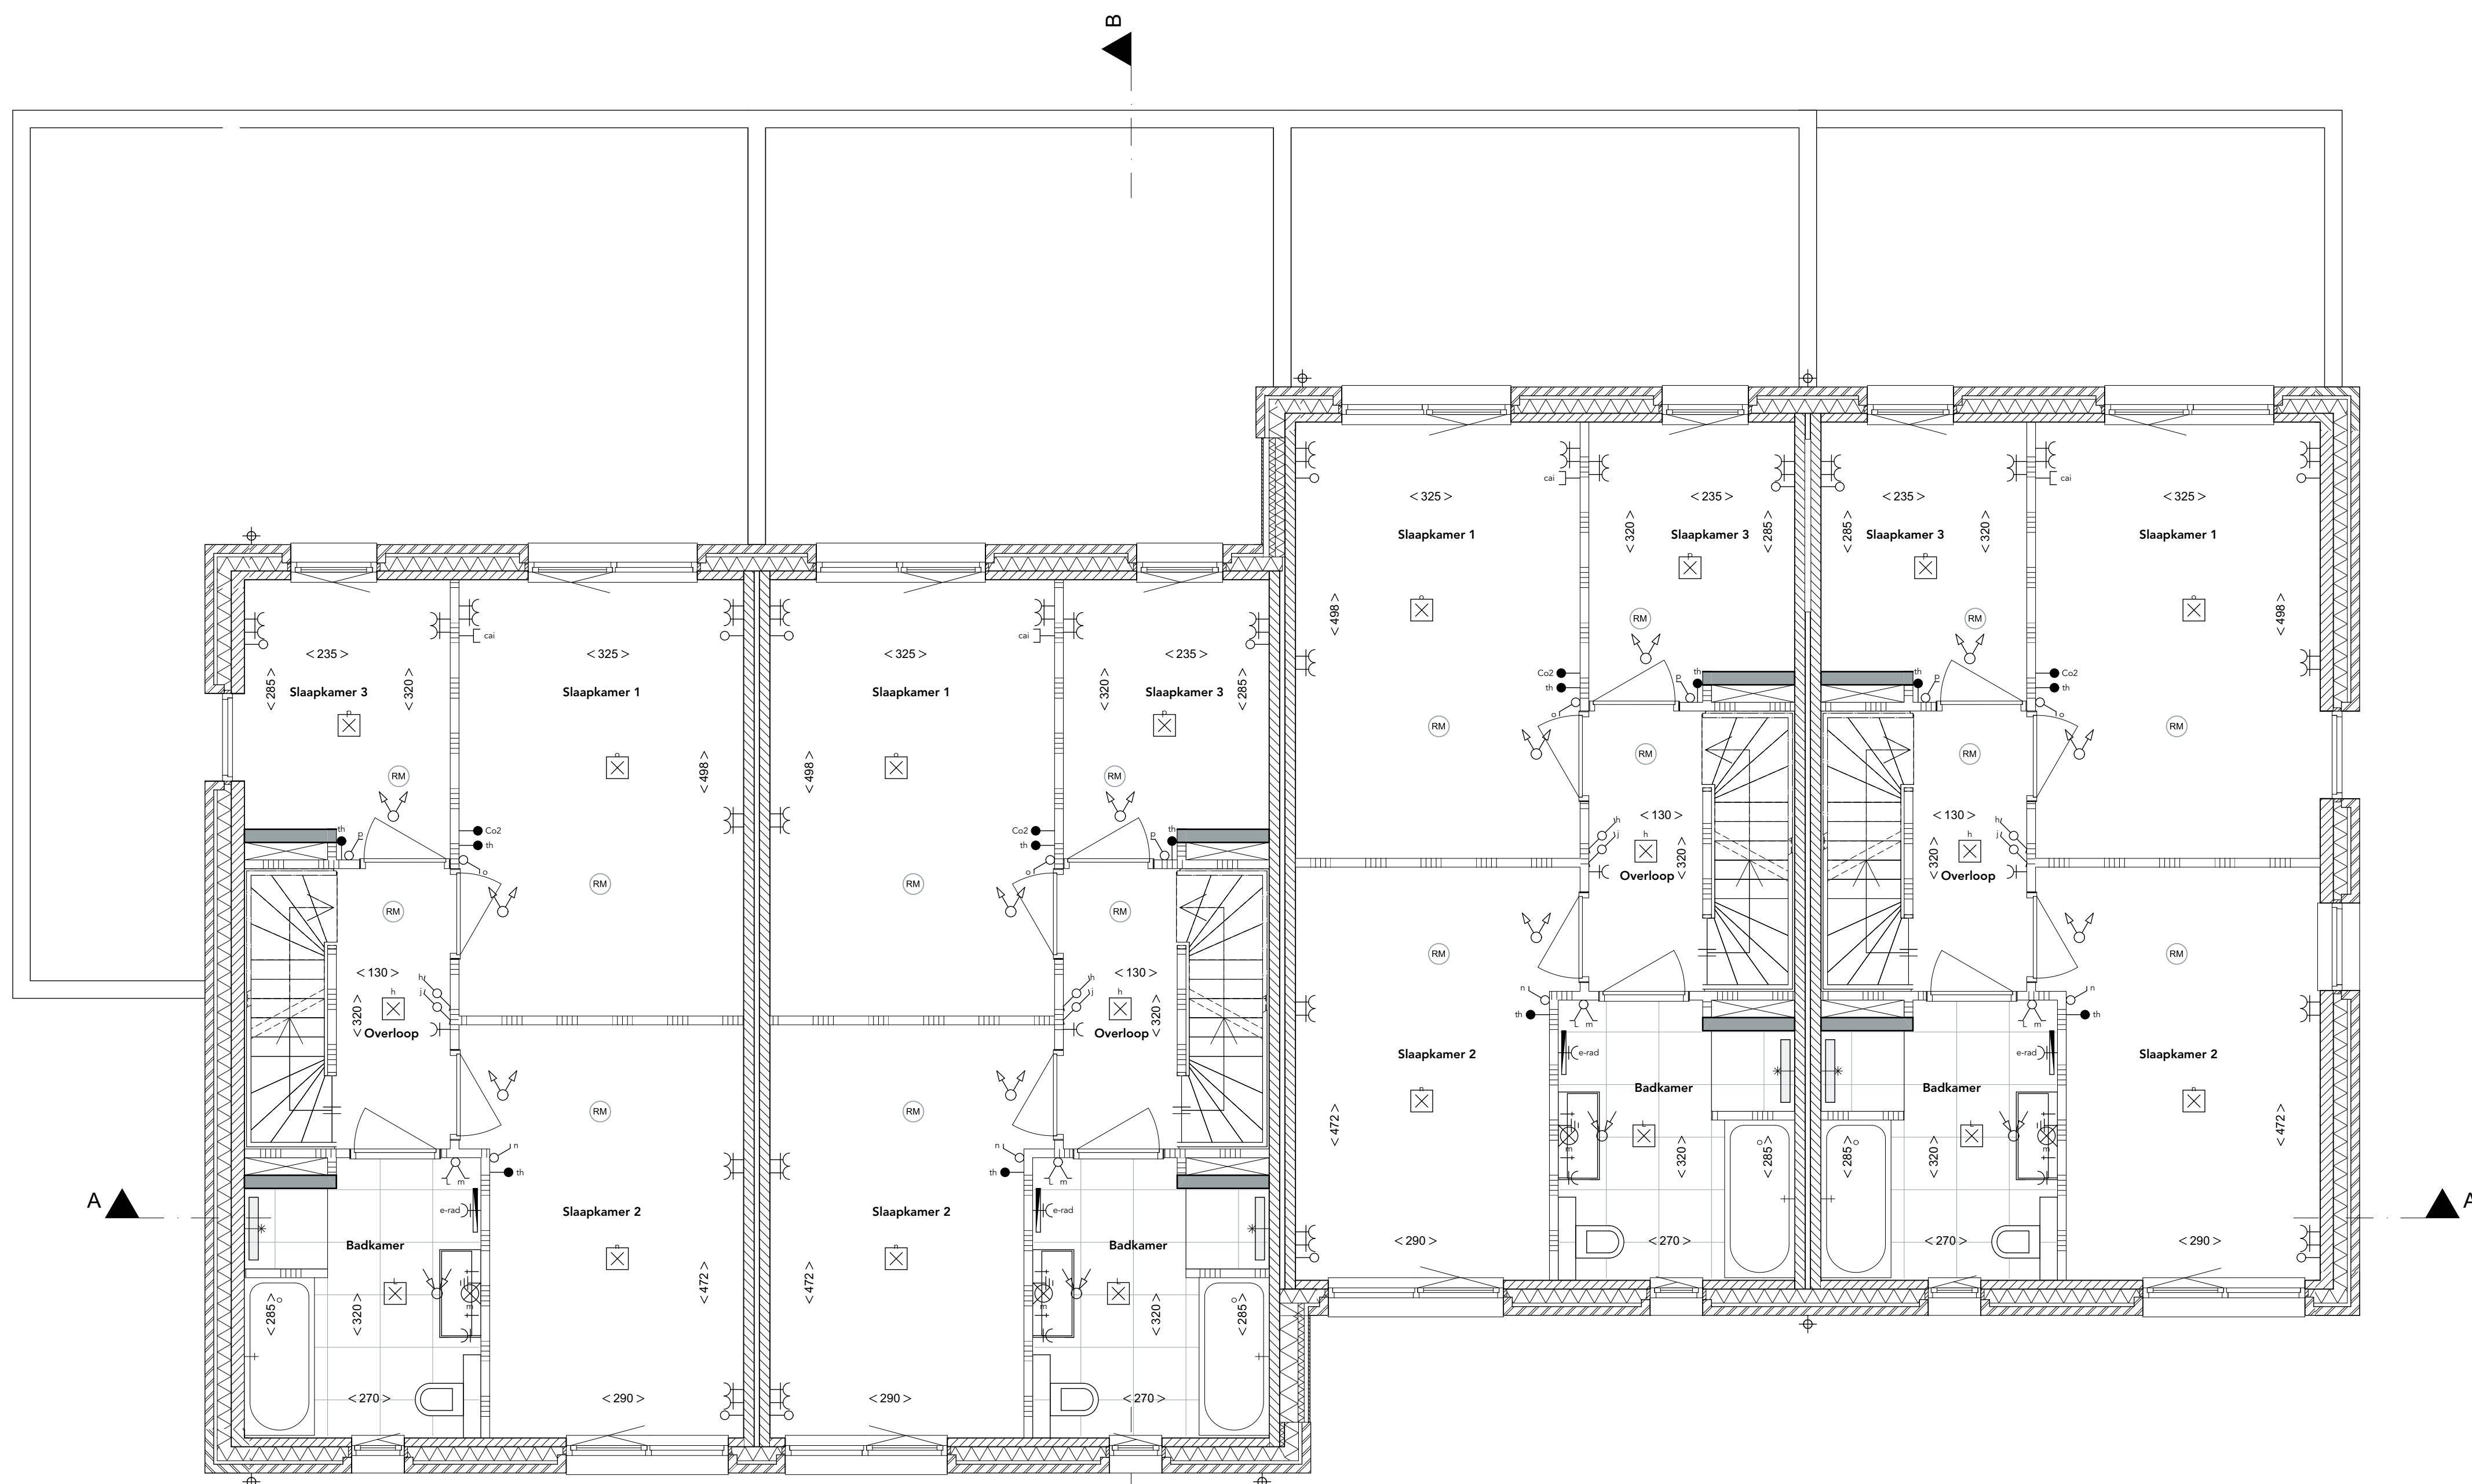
B

A

A

< 235 >
Slaapkamer 3
< 285 >
< 320 >
RM
< 325 >
Slaapkamer 1
< 498 >
RM
cai
Co2
th
th
p
o
< 130 >
Overloop
< 320 >
RM
h
h
j
Slaapkamer 2
RM
< 472 >
< 290 >
Badkamer
e-rad
n
th
m
< 285 >
< 320 >
< 270 >

< 325 >
Slaapkamer 1
< 498 >
RM
< 235 >
Slaapkamer 3
< 320 >
< 285 >
RM
cai
Co2
th
th
p
< 130 >
Overloop
< 320 >
RM
Slaapkamer 2
RM
< 472 >
< 290 >
Badkamer
e-rad
n
th
< 320 >
< 285 >
< 270 >

< 325 >
Slaapkamer 1
< 498 >
RM
< 235 >
Slaapkamer 3
< 320 >
< 285 >
RM
cai
Co2
th
th
RM
< 130 >
Overloop
< 320 >
RM
Slaapkamer 2
< 472 >
< 290 >
Badkamer
e-rad
n
th
< 320 >
< 285 >
< 270 >

< 235 >
Slaapkamer 3
< 285 >
< 320 >
RM
< 325 >
Slaapkamer 1
< 498 >
RM
cai
Co2
th
th
RM
< 130 >
Overloop
< 320 >
RM
Slaapkamer 2
< 472 >
< 290 >
Badkamer
e-rad
n
th
< 320 >
< 285 >
< 270 >